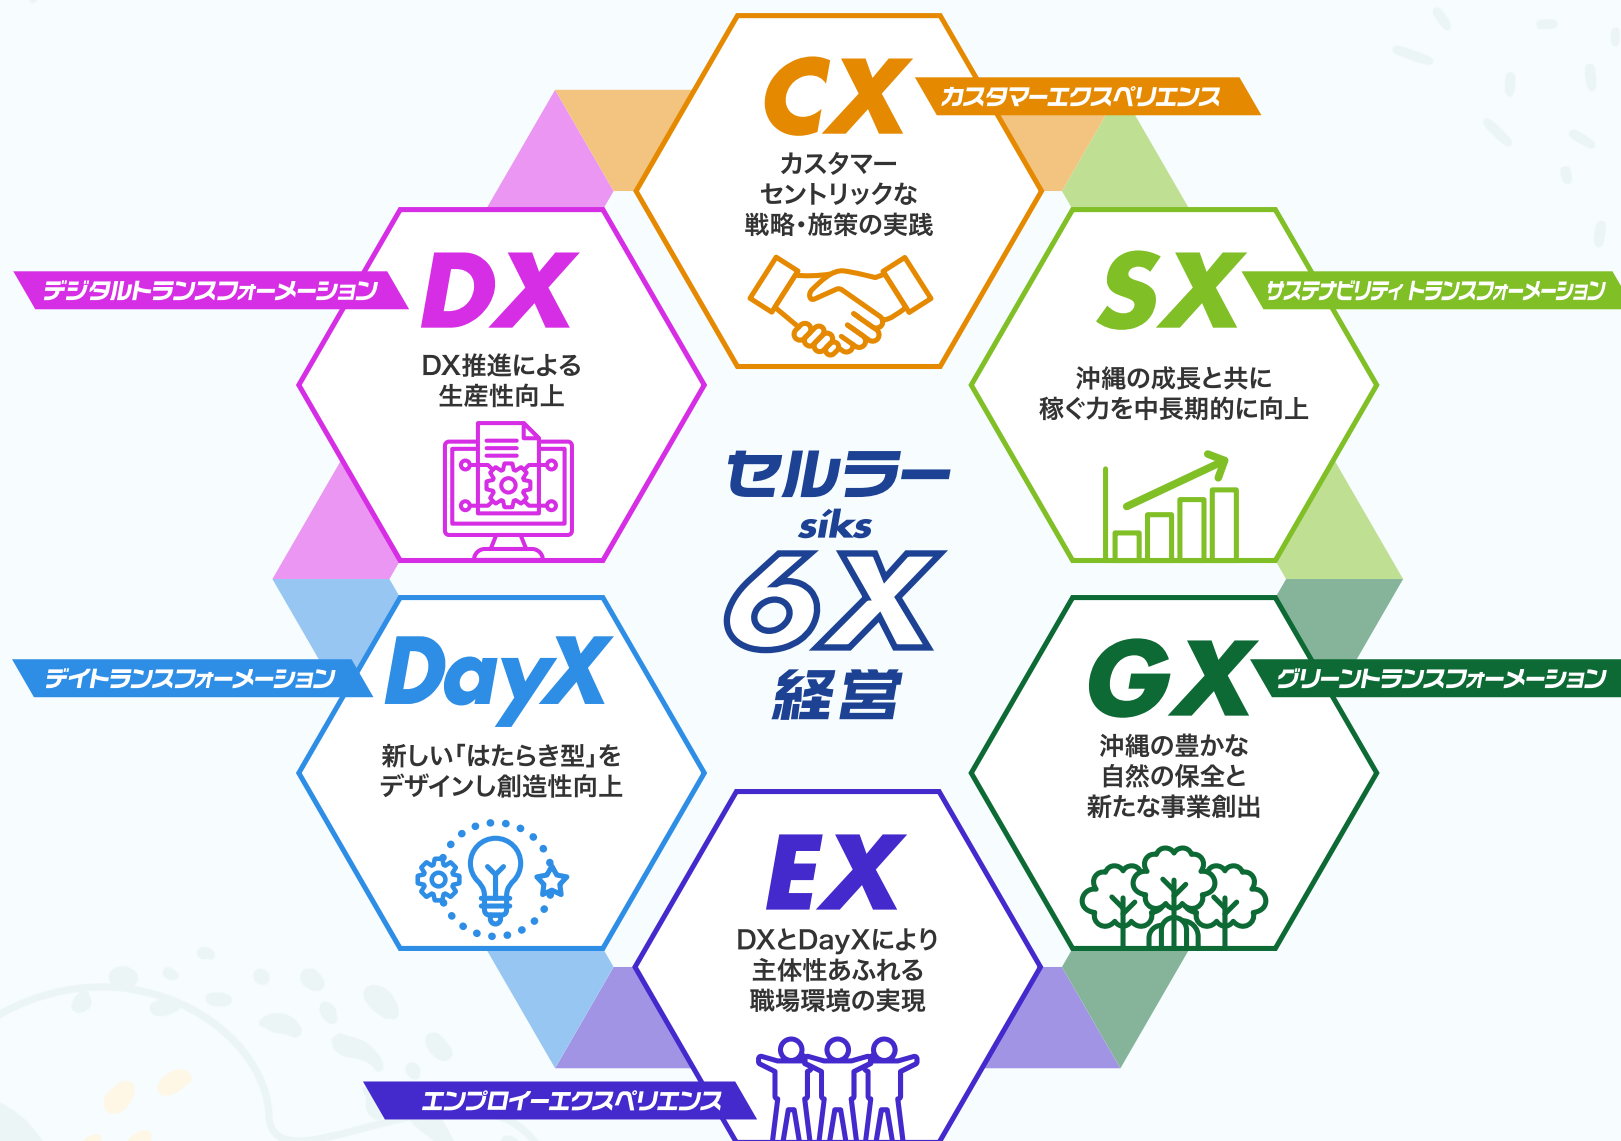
CX
カスタマーエクスペリエンス
カスタマーセントリックな戦略・施策の実践

DX
デジタルトランスフォーメーション
DX推進による生産性向上

SX
サステナビリティトランスフォーメーション
沖縄の成長と共に稼ぐ力を中長期的に向上

セルラー
síks
6X
経営

DayX
デイトランスフォーメーション
新しい「はたらき型」をデザインし創造性向上

GX
グリーントランスフォーメーション
沖縄の豊かな自然の保全と新たな事業創出

EX
エンプロイーエクスペリエンス
DXとDayXにより主体性あふれる職場環境の実現